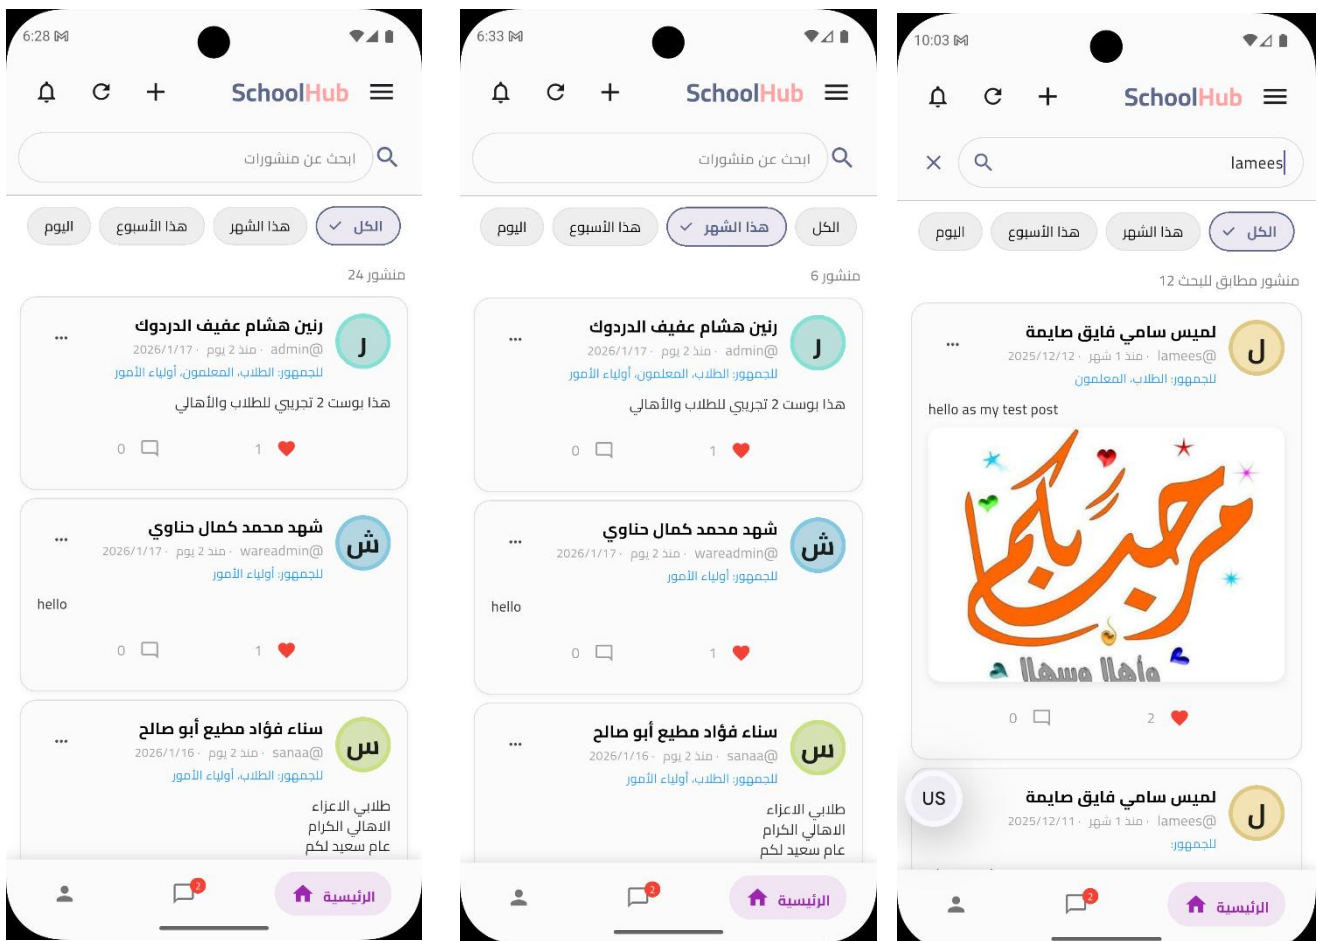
6:28

SchoolHub

ابحث عن منشورات

الكل
هذا الشهر
هذا الأسبوع
اليوم

24 منشور

ر
رنين هشام عفيف الدردوك
admin@ · منذ 2 يوم · 2026/1/17
للجمهور: الطلاب، المعلمون، أولياء الأمور
هذا بوست 2 تجريبي للطلاب والأهالي
1 0

ش
شهد محمد كمال حناوي
wareadmin@ · منذ 2 يوم · 2026/1/17
للجمهور: أولياء الأمور
hello
1 0

س
سناء فؤاد مطيع أبو صالح
sanaa@ · منذ 2 يوم · 2026/1/16
للجمهور: الطلاب، أولياء الأمور
طلابي الاعزاء
الاهالي الكرام
عام سعيد لكم

الرئيسية
2

6:33

SchoolHub

ابحث عن منشورات

الكل
هذا الشهر
هذا الأسبوع
اليوم

6 منشور

ر
رنين هشام عفيف الدردوك
admin@ · منذ 2 يوم · 2026/1/17
للجمهور: الطلاب، المعلمون، أولياء الأمور
هذا بوست 2 تجريبي للطلاب والأهالي
1 0

ش
شهد محمد كمال حناوي
wareadmin@ · منذ 2 يوم · 2026/1/17
للجمهور: أولياء الأمور
hello
1 0

س
سناء فؤاد مطيع أبو صالح
sanaa@ · منذ 2 يوم · 2026/1/16
للجمهور: الطلاب، أولياء الأمور
طلابي الاعزاء
الاهالي الكرام
عام سعيد لكم

الرئيسية
2

10:03

SchoolHub

lamees

الكل
هذا الشهر
هذا الأسبوع
اليوم

12 منشور مطابق للبحث

ل
لميس سامي فايق صايمة
lamees@ · منذ 1 شهر · 2025/12/12
للجمهور: الطلاب، المعلمون
hello as my test post
مرحبا بكم
أهلا وسهلا
2 0

US
ل
لميس سامي فايق صايمة
lamees@ · منذ 1 شهر · 2025/12/11
للجمهور

الرئيسية
2